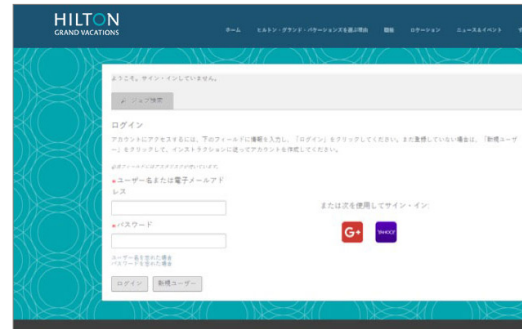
HILTON
GRAND VACATIONS

ホーム　ヒルトン・グランド・バケーションズを選ぶ理由　概要　ロケーション　ニュース＆イベント

ようこそ。サイン・インしていません。

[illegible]

ログイン

アカウントにアクセスするには、下のフィールドに情報を入力し、「ログイン」をクリックしてください。まだ登録していない場合は、「新規ユーザー」をクリックして、インストラクションに従ってアカウントを作成してください。

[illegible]

*ユーザー名または電子メールアドレス

*パスワード

ユーザー名を忘れた場合
パスワードを忘れた場合

ログイン　新規ユーザー

または次を使用してサイン・イン

G+　YAHOO!